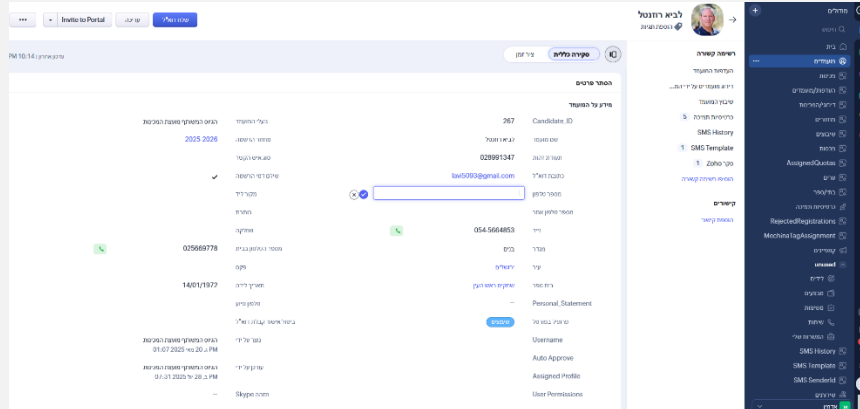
מודולים
חיפוש
בית
מועמדים
מגישים
השתלמויות/כנסים
דיווחים/מחזורים
מחזורים
שיבוצים
חלונות
AssignedQuotas
ערים
תחיקונים
ברשימות מפוזר
RejectedRegistrations
MechinaTagAssignment
קמפיינים
Unused
לידים
פגישות
משימות
שיחות
התכתבויות
SMS History
SMS Template
SMS SenderId
שירותים

לביא רוזנטל
הוספת תגיות
רשימה קשורה
העדכונים המועמד
ניידים מועמדים ע"י ת"ז
שיבוץ המועמד
כלים/אבות תפילה
SMS History
SMS Template
Zoho סקר
הוספת רשימות קשורות
קישורים
הוספת קישור

שלח דוא"ל
עריכה
Invite to Portal
•••
סקירה כללית
ציר זמן
עודכן לאחרונה 10:14 PM
הסתר פרטים
מידע על המועמד
Candidate_ID 267
בעלי המועמד
שם מועמד לביא רוזנטל
מספר השנה
תעודת זהות 028991347
סטטוס העסקה
כתובת דוא"ל lavi5093@gmail.com
שלשה דבר הרשמה
מספר טלפון
מקור ליד
מספר טלפון אחר
המחרת
נייד 054-5664853
טלפון
מגדר בנים
מספר הנפקת בנית 025669778
עיר ירושלים
נקה
רמת סעור
תאריך לידה 14/01/1972
Personal_Statement --
טלפון נייח
סיוע בשבלי
ביצוע אישור עבודת דוא"ל
Username
נוצר על ידי
Auto Approve
Assigned Profile
User Permissions
Skype